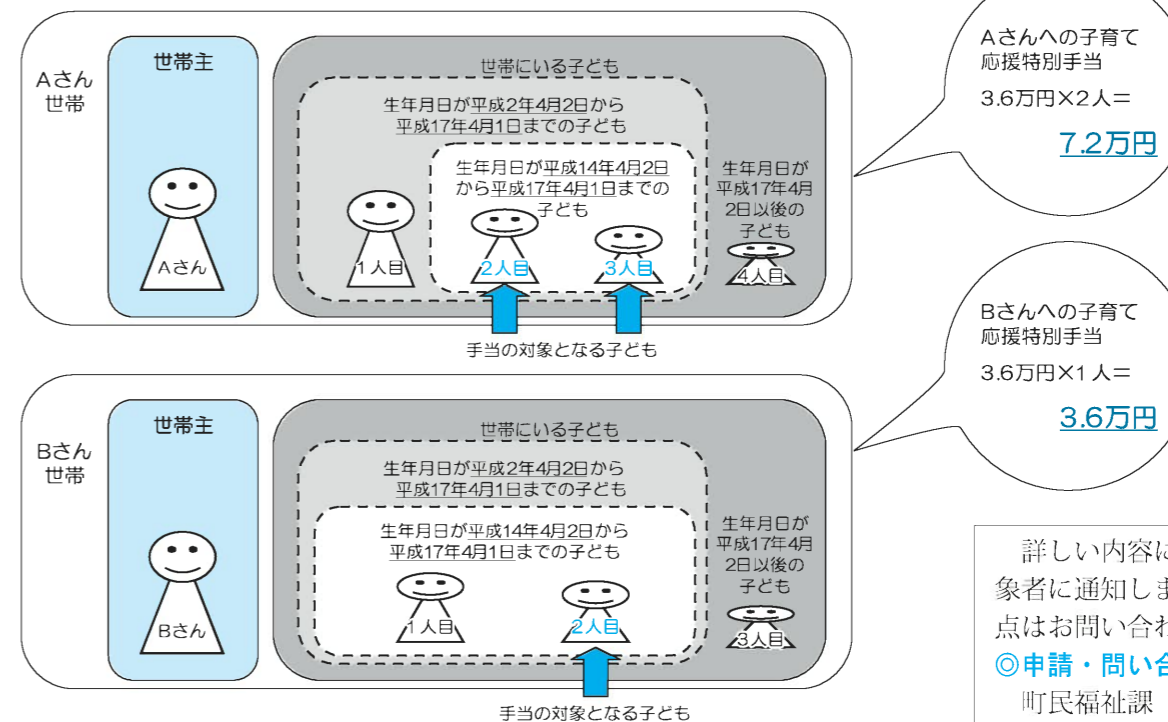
Aさん世帯

世帯主

Aさん

世帯にいる子ども

生年月日が平成2年4月2日から平成17年4月1日までの子ども

1人目

生年月日が平成14年4月2日から平成17年4月1日までの子ども

2人目

3人目

生年月日が平成17年4月2日以後の子ども

4人目

手当の対象となる子ども

Aさんへの子育て応援特別手当

3.6万円×2人＝

7.2万円

Bさん世帯

世帯主

Bさん

世帯にいる子ども

生年月日が平成2年4月2日から平成17年4月1日までの子ども

生年月日が平成14年4月2日から平成17年4月1日までの子ども

1人目

2人目

生年月日が平成17年4月2日以後の子ども

3人目

手当の対象となる子ども

Bさんへの子育て応援特別手当

3.6万円×1人＝

3.6万円

詳しい内容に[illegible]
象者に通知しま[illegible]
点はお問い合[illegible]
◎申請・問い合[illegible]
町民福祉課